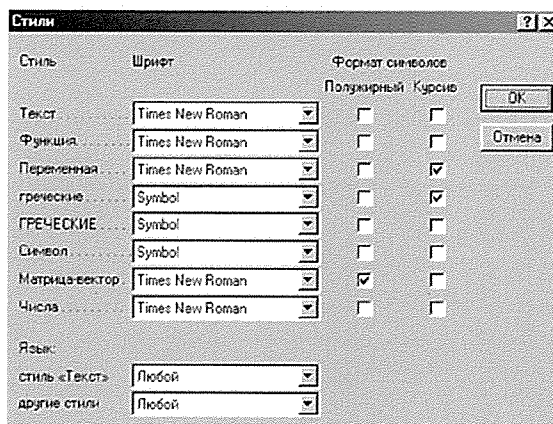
Стили

?

X

| Стиль | Шрифт | Формат символов: Полужирный | Формат символов: Курсив |
|---|---|---|---|
| Текст | Times New Roman | ☐ | ☐ |
| Функция | Times New Roman | ☐ | ☐ |
| Переменная | Times New Roman | ☐ | ☑ |
| греческие | Symbol | ☐ | ☑ |
| ГРЕЧЕСКИЕ | Symbol | ☐ | ☐ |
| Символ | Symbol | ☐ | ☐ |
| Матрица-вектор | Times New Roman | ☑ | ☐ |
| Числа | Times New Roman | ☐ | ☐ |

OK

Отмена

Язык:

стиль «Текст» Любой

другие стили Любой